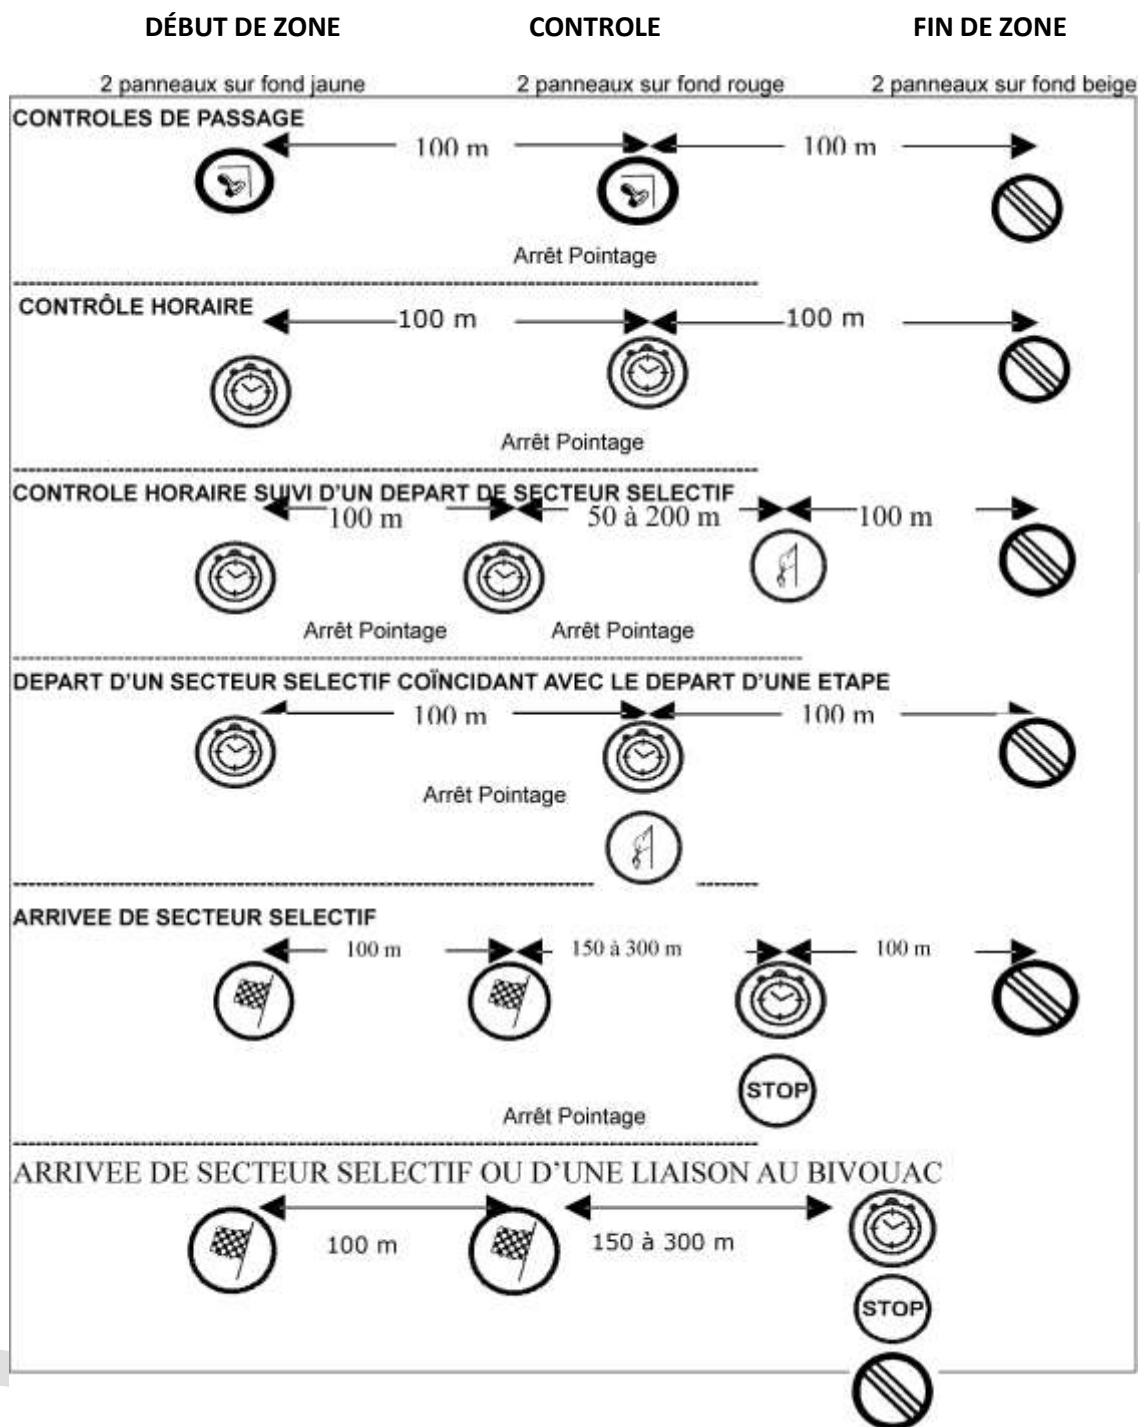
DÉBUT DE ZONE

CONTROLE

FIN DE ZONE

2 panneaux sur fond jaune

2 panneaux sur fond rouge

2 panneaux sur fond beige

CONTROLES DE PASSAGE

100 m

100 m

Arrêt Pointage

CONTRÔLE HORAIRE

100 m

100 m

Arrêt Pointage

CONTROLE HORAIRE SUIVI D'UN DEPART DE SECTEUR SELECTIF

100 m

50 à 200 m

100 m

Arrêt Pointage

Arrêt Pointage

DEPART D'UN SECTEUR SELECTIF COÏNCIDANT AVEC LE DEPART D'UNE ETAPE

100 m

100 m

Arrêt Pointage

ARRIVEE DE SECTEUR SELECTIF

100 m

150 à 300 m

100 m

STOP

Arrêt Pointage

ARRIVEE DE SECTEUR SELECTIF OU D'UNE LIAISON AU BIVOUAC

100 m

150 à 300 m

STOP